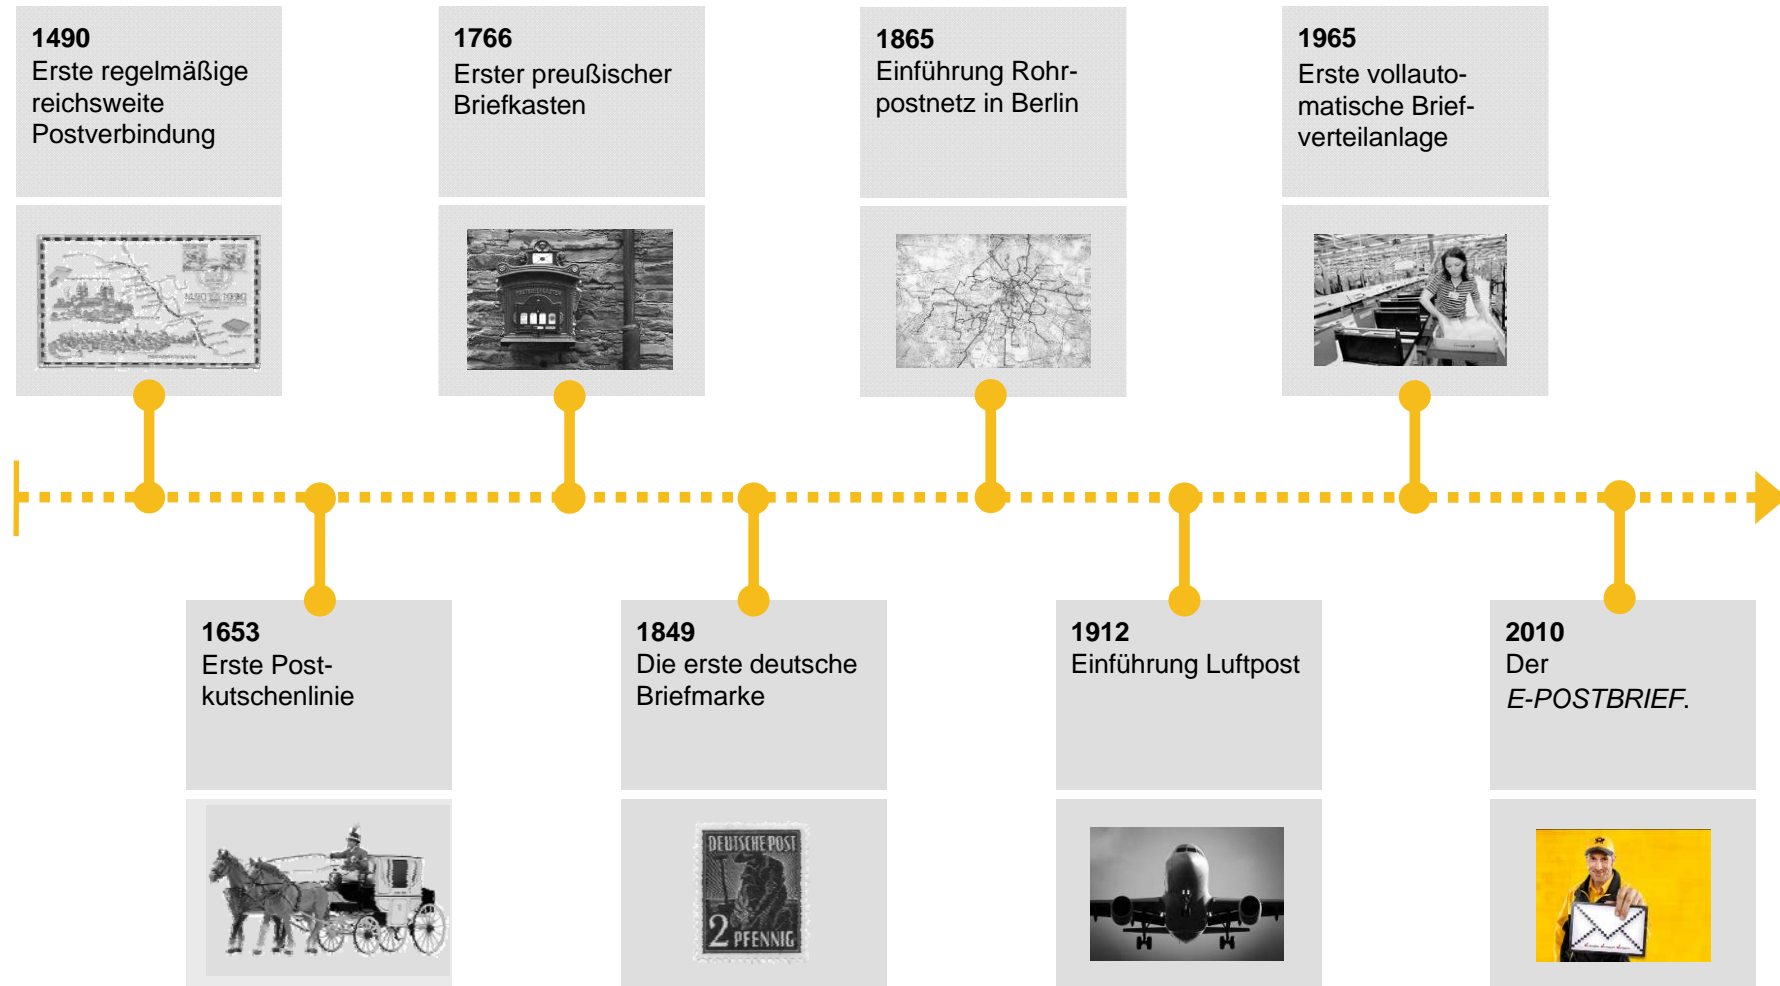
1490
Erste regelmäßige reichsweite Postverbindung

1766
Erster preußischer Briefkasten

1865
Einführung Rohrpostnetz in Berlin

1965
Erste vollautomatische Briefverteilanlage

1653
Erste Postkutschenlinie

1849
Die erste deutsche Briefmarke

DEUTSCHE POST
2 PFENNIG

1912
Einführung Luftpost

2010
Der
*E-POSTBRIEF*.